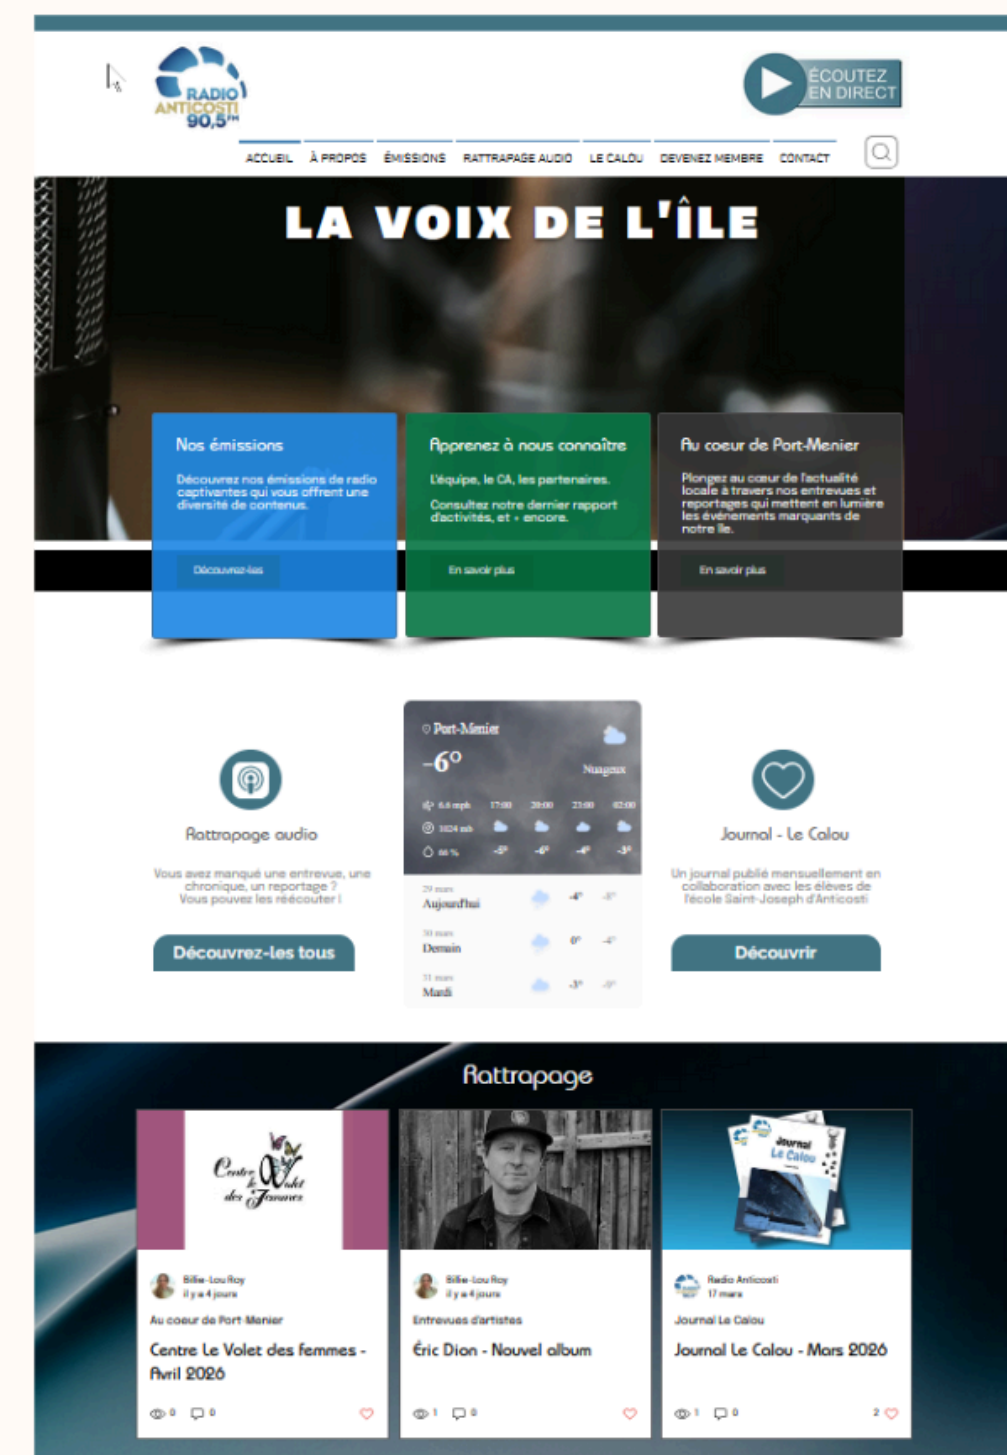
RADIO ANTICOSTI 90,5FM

ÉCOUTEZ EN DIRECT

ACCUEIL À PROPOS ÉMISSIONS RATTRAPAGE AUDIO LE CALOU DEVENEZ MEMBRE CONTACT

LA VOIX DE L'ÎLE

Nos émissions

Découvrez nos émissions de radio captivantes qui vous offrent une diversité de contenus.

Découvrez-les

Apprenez à nous connaître

L'équipe, le CA, les partenaires.

Consultez notre dernier rapport d'activités, et + encore.

En savoir plus

Au coeur de Port-Menier

Plongez au cœur de l'actualité locale à travers nos entrevues et reportages qui mettent en lumière les événements marquants de notre île.

En savoir plus

Rattrapage audio

Vous avez manqué une entrevue, une chronique, un reportage ? Vous pouvez les réécouter !

Découvrez-les tous

Port-Menier
-6°
Nuageux
6.6 mph 17:00 20:00 23:00 02:00
1024 mb
66 % -5° -6° -4° -3°
29 mars Aujourd'hui -4° -8°
30 mars Demain 0° -4°
31 mars Mardi -3° -9°

Journal - Le Calou

Un journal publié mensuellement en collaboration avec les élèves de l'école Saint-Joseph d'Anticosti

Découvrir

Rattrapage

Centre le Volet des Femmes

Billie-Lou Roy
il y a 4 jours
Au coeur de Port-Menier
Centre Le Volet des femmes - Avril 2026
0 0

Billie-Lou Roy
il y a 4 jours
Entrevues d'artistes
Éric Dion - Nouvel album
1 0

Journal Le Calou

Radio Anticosti
17 mars
Journal Le Calou
Journal Le Calou - Mars 2026
1 0 2